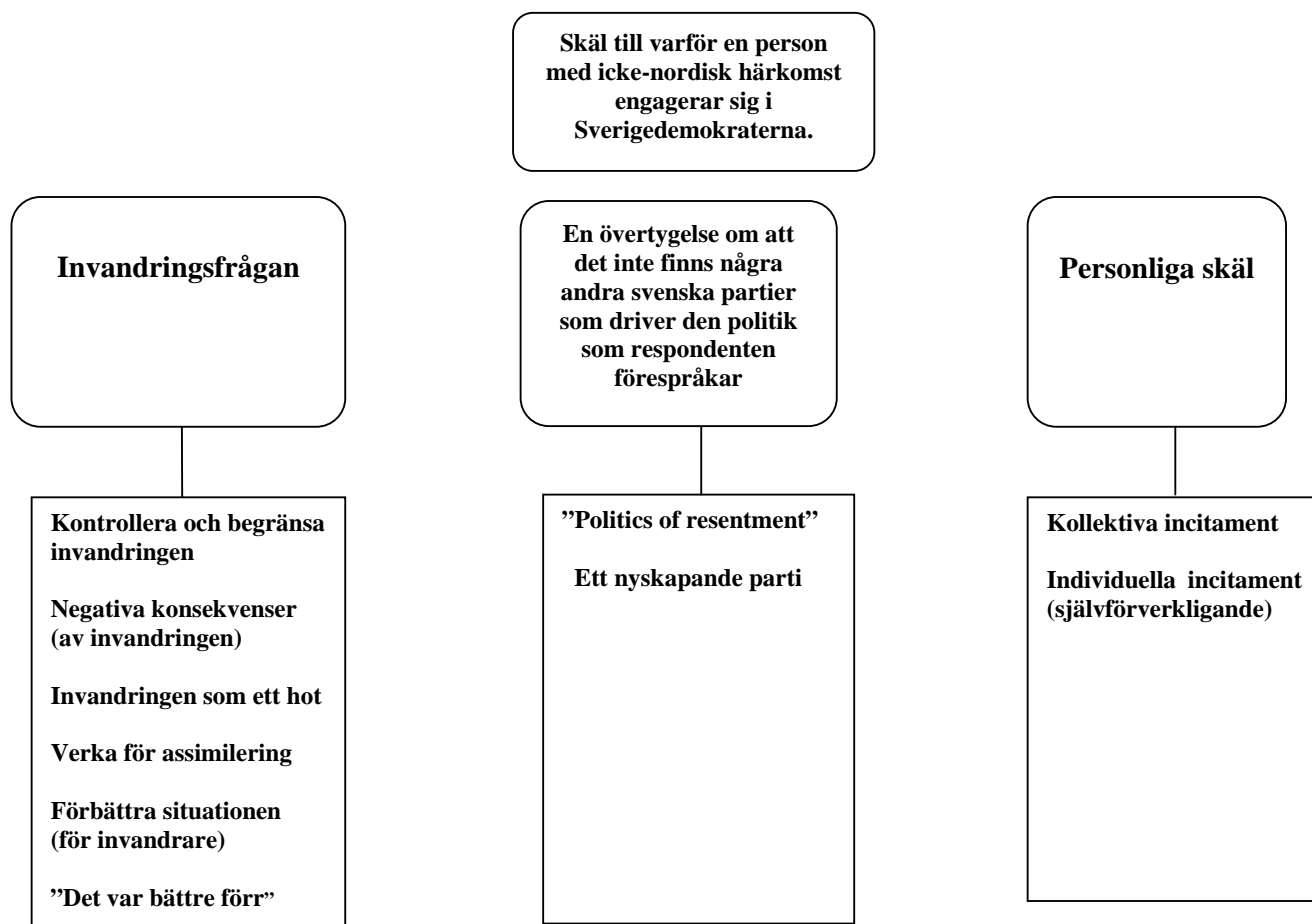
Skäl till varför en person med icke-nordisk härkomst engagerar sig i Sverigedemokraterna.

Invandringsfrågan

Kontrollera och begränsa invandringen

Negativa konsekvenser (av invandringen)

Invandringen som ett hot

Verka för assimilering

Förbättra situationen (för invandrare)

”Det var bättre förr”

En övertygelse om att det inte finns några andra svenska partier som driver den politik som respondenten förespråkar

”Politics of resentment”

Ett nyskapande parti

Personliga skäl

Kollektiva incitament

Individuella incitament (självförverkligande)